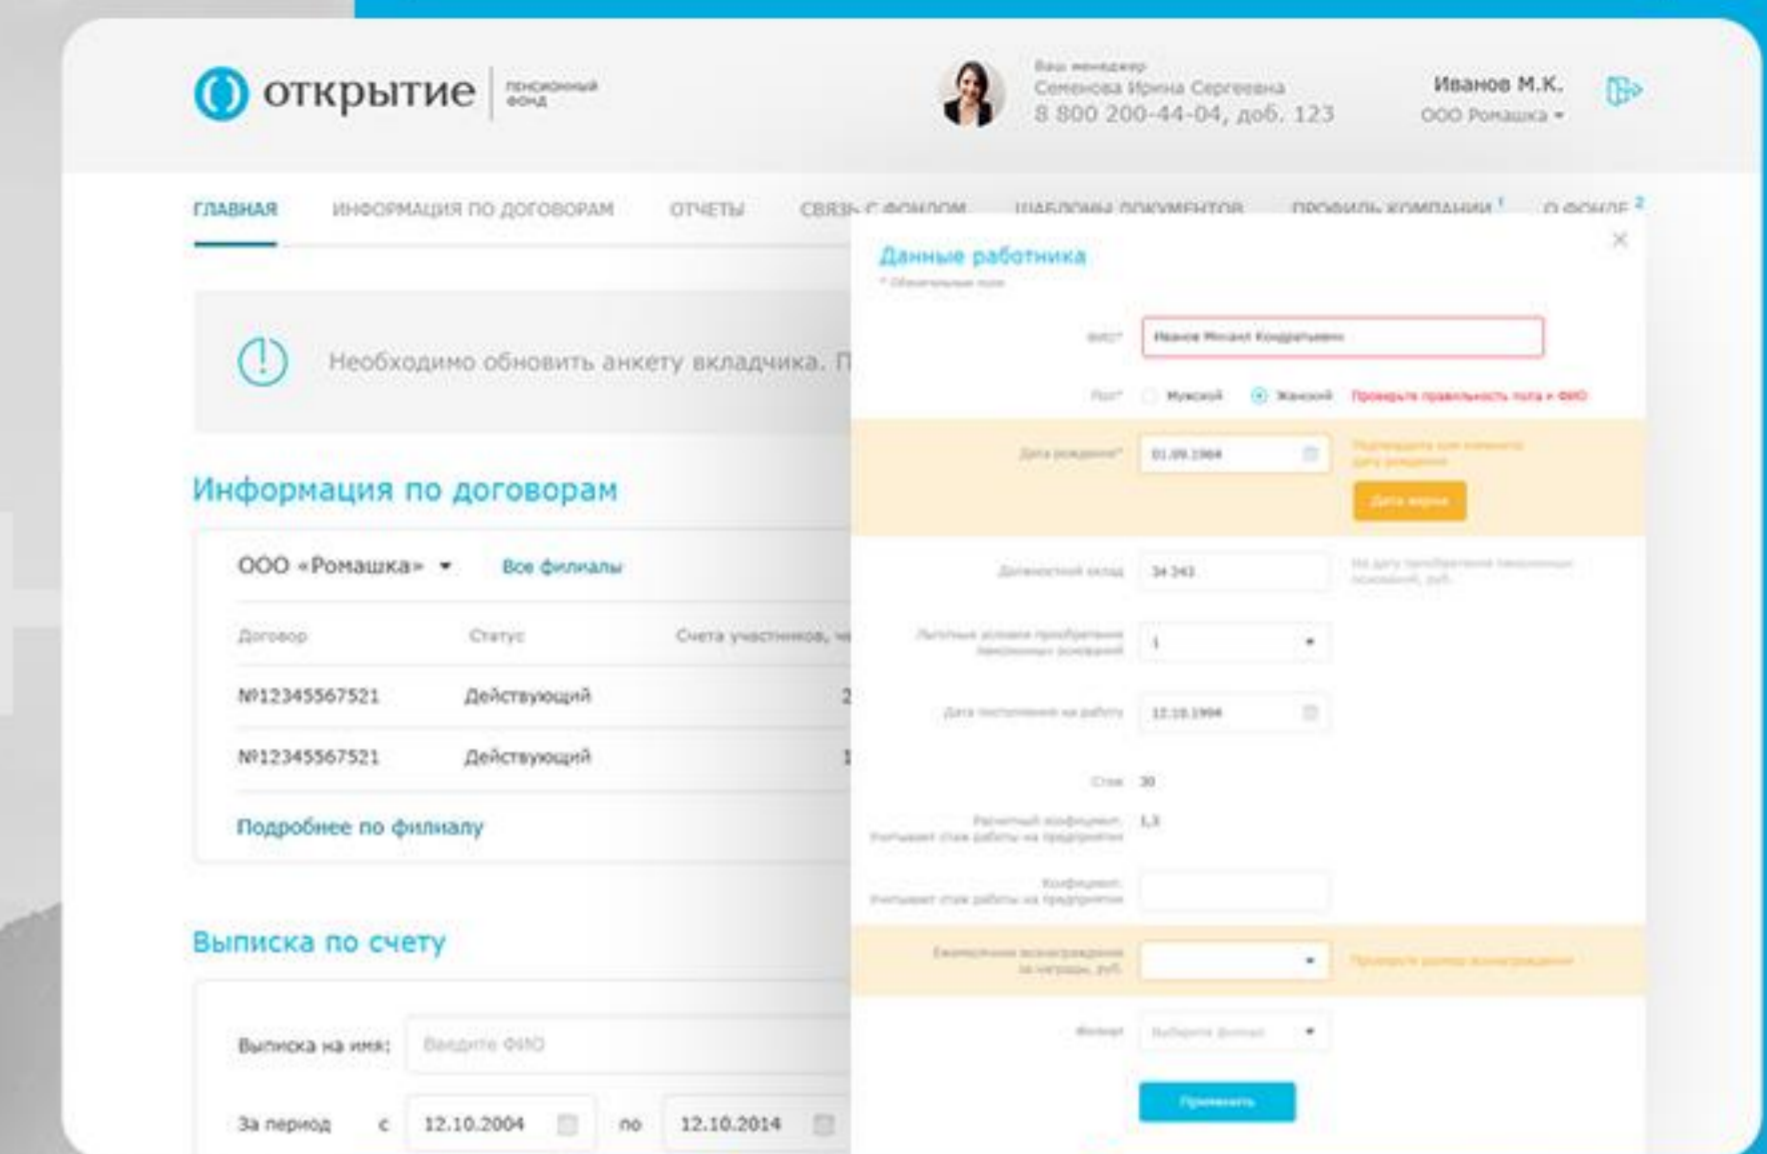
открытие | пенсионный фонд

Ваш менеджер
Семенова Ирина Сергеевна
8 800 200-44-04, доб. 123

Иванов М.К.
ООО Ромашка

ГЛАВНАЯ ИНФОРМАЦИЯ ПО ДОГОВОРАМ ОТЧЕТЫ СВЯЗЬ С ФОНДОМ ШАБЛОНЫ ДОКУМЕНТОВ ПРОФИЛЬ КОМПАНИИ 1 О ФОНДЕ 2

Необходимо обновить анкету вкладчика. П

Информация по договорам

ООО «Ромашка» Все филиалы

| Договор | Статус | Счета участников, ч |
|---|---|---|
| №12345567521 | Действующий | 2 |
| №12345567521 | Действующий | 1 |

Подробнее по филиалу

Выписка по счету

Выписка на имя: Введите ФИО

За период с 12.10.2004 по 12.10.2014

Данные работника
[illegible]

ФИО* Иванов Михаил Кондратьевич

Пол* Мужской Женский Проверьте правильность пола и ФИО

Дата рождения* 01.09.1964 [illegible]
Дата верна

Должностной оклад 34 343 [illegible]

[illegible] 1

Дата поступления на работу 12.10.1994

Стаж 30

Расчетный коэффициент, учитывает стаж работы на предприятии 1,3

Коэффициент, учитывает стаж работы на предприятии

Ежемесячное вознаграждение за награды, руб. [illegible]

Филиал Выберите филиал

Применить